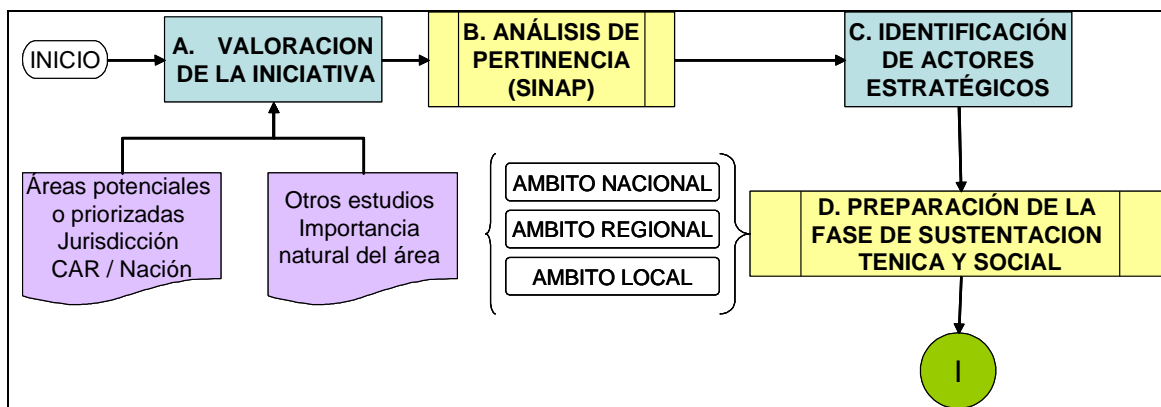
INICIO

A. VALORACION DE LA INICIATIVA

B. ANÁLISIS DE PERTINENCIA (SINAP)

C. IDENTIFICACIÓN DE ACTORES ESTRATÉGICOS

Áreas potenciales o priorizadas Jurisdicción CAR / Nación

Otros estudios Importancia natural del área

AMBITO NACIONAL

AMBITO REGIONAL

AMBITO LOCAL

D. PREPARACIÓN DE LA FASE DE SUSTENTACION TENICA Y SOCIAL

I